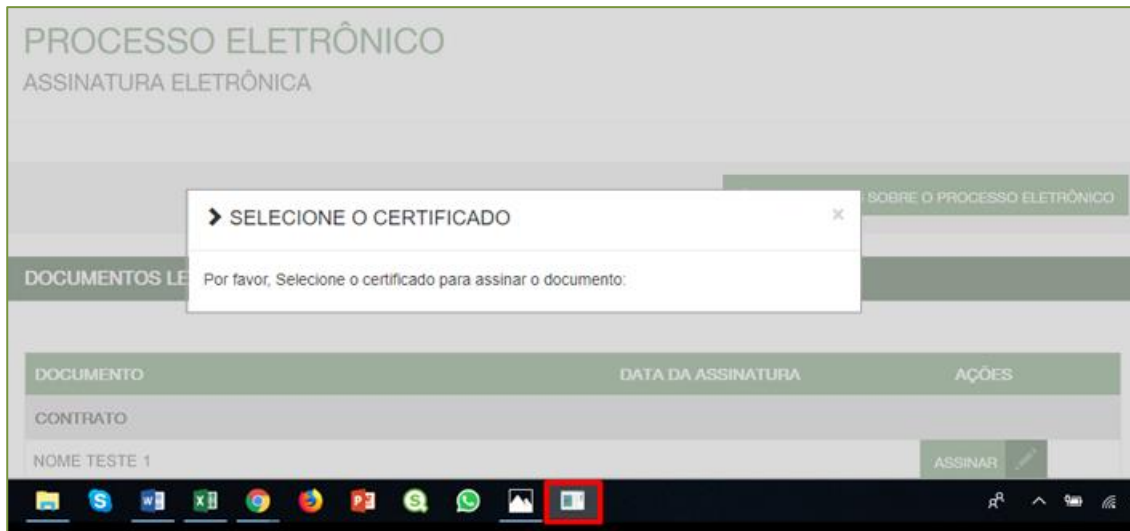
PROCESSO ELETRÔNICO
ASSINATURA ELETRÔNICA

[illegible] SOBRE O PROCESSO ELETRÔNICO

DOCUMENTOS LE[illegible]

> SELECIONE O CERTIFICADO

×

Por favor, Selecione o certificado para assinar o documento:

| DOCUMENTO | DATA DA ASSINATURA | AÇÕES |
|---|---|---|
| CONTRATO | | |
| NOME TESTE 1 | | ASSINAR |